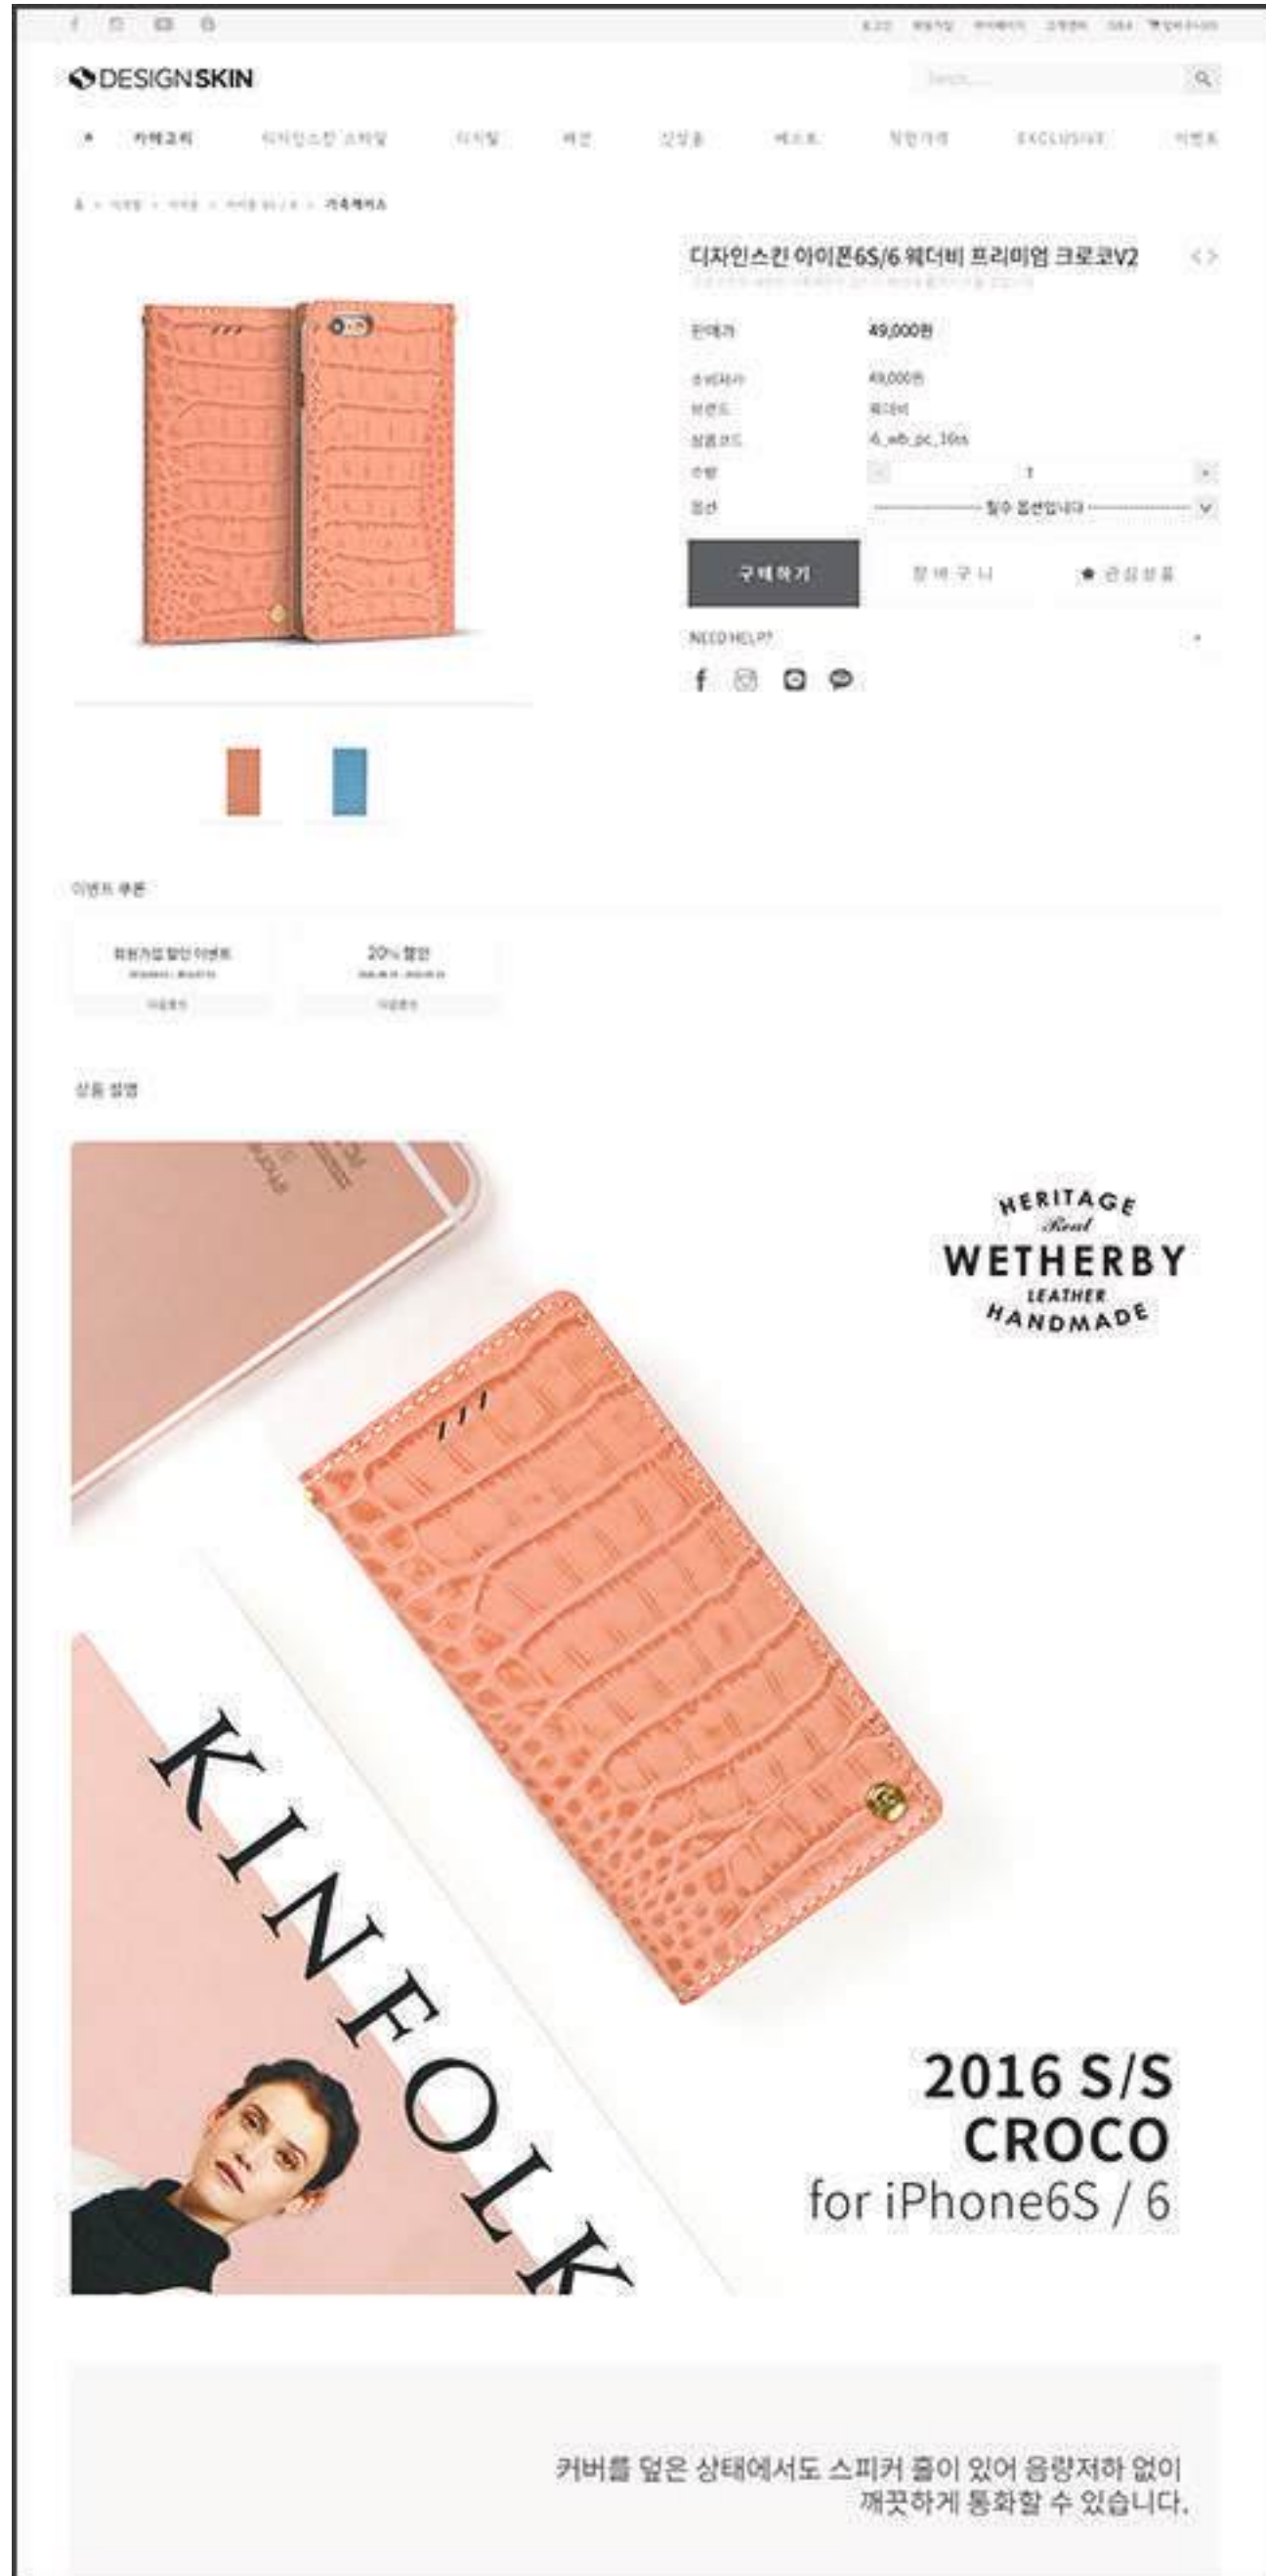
DESIGNSKIN

Search...

카테고리 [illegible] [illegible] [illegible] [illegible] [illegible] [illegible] EXCLUSIVE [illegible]

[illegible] 가죽케이스

디자인스킨 아이폰6S/6 웨더비 프리미엄 크로코V2

판매가 49,000원

소비자가 49,000원
브랜드 웨더비
상품코드 6_wb_pc_16ss
수량 1
옵션 필수 옵션입니다

구매하기 장바구니 ★ 관심상품

NEED HELP?

이벤트 쿠폰

회원가입 할인 이벤트

20% 할인

상품 설명

HERITAGE
Real
WETHERBY
LEATHER
HANDMADE

KINFOLK

2016 S/S
CROCO
for iPhone6S / 6

커버를 덮은 상태에서도 스피커 홀이 있어 음량저하 없이 깨끗하게 통화할 수 있습니다.